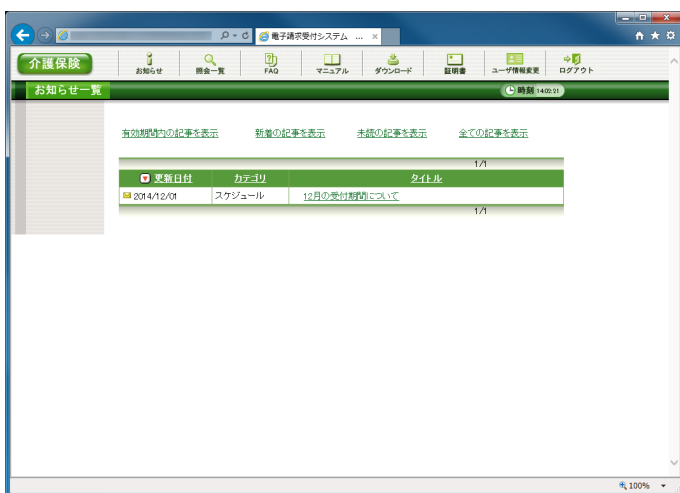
電子請求受付システム ...

介護保険

お知らせ
照会一覧
FAQ
マニュアル
ダウンロード
証明書
ユーザ情報変更
ログアウト

お知らせ一覧

時刻 14:02:21

有効期間内の記事を表示
新着の記事を表示
未読の記事を表示
全ての記事を表示

1/1

| 更新日付 | カテゴリ | タイトル |
|---|---|---|
| 2014/12/01 | スケジュール | 12月の受付期間について |

1/1

100%